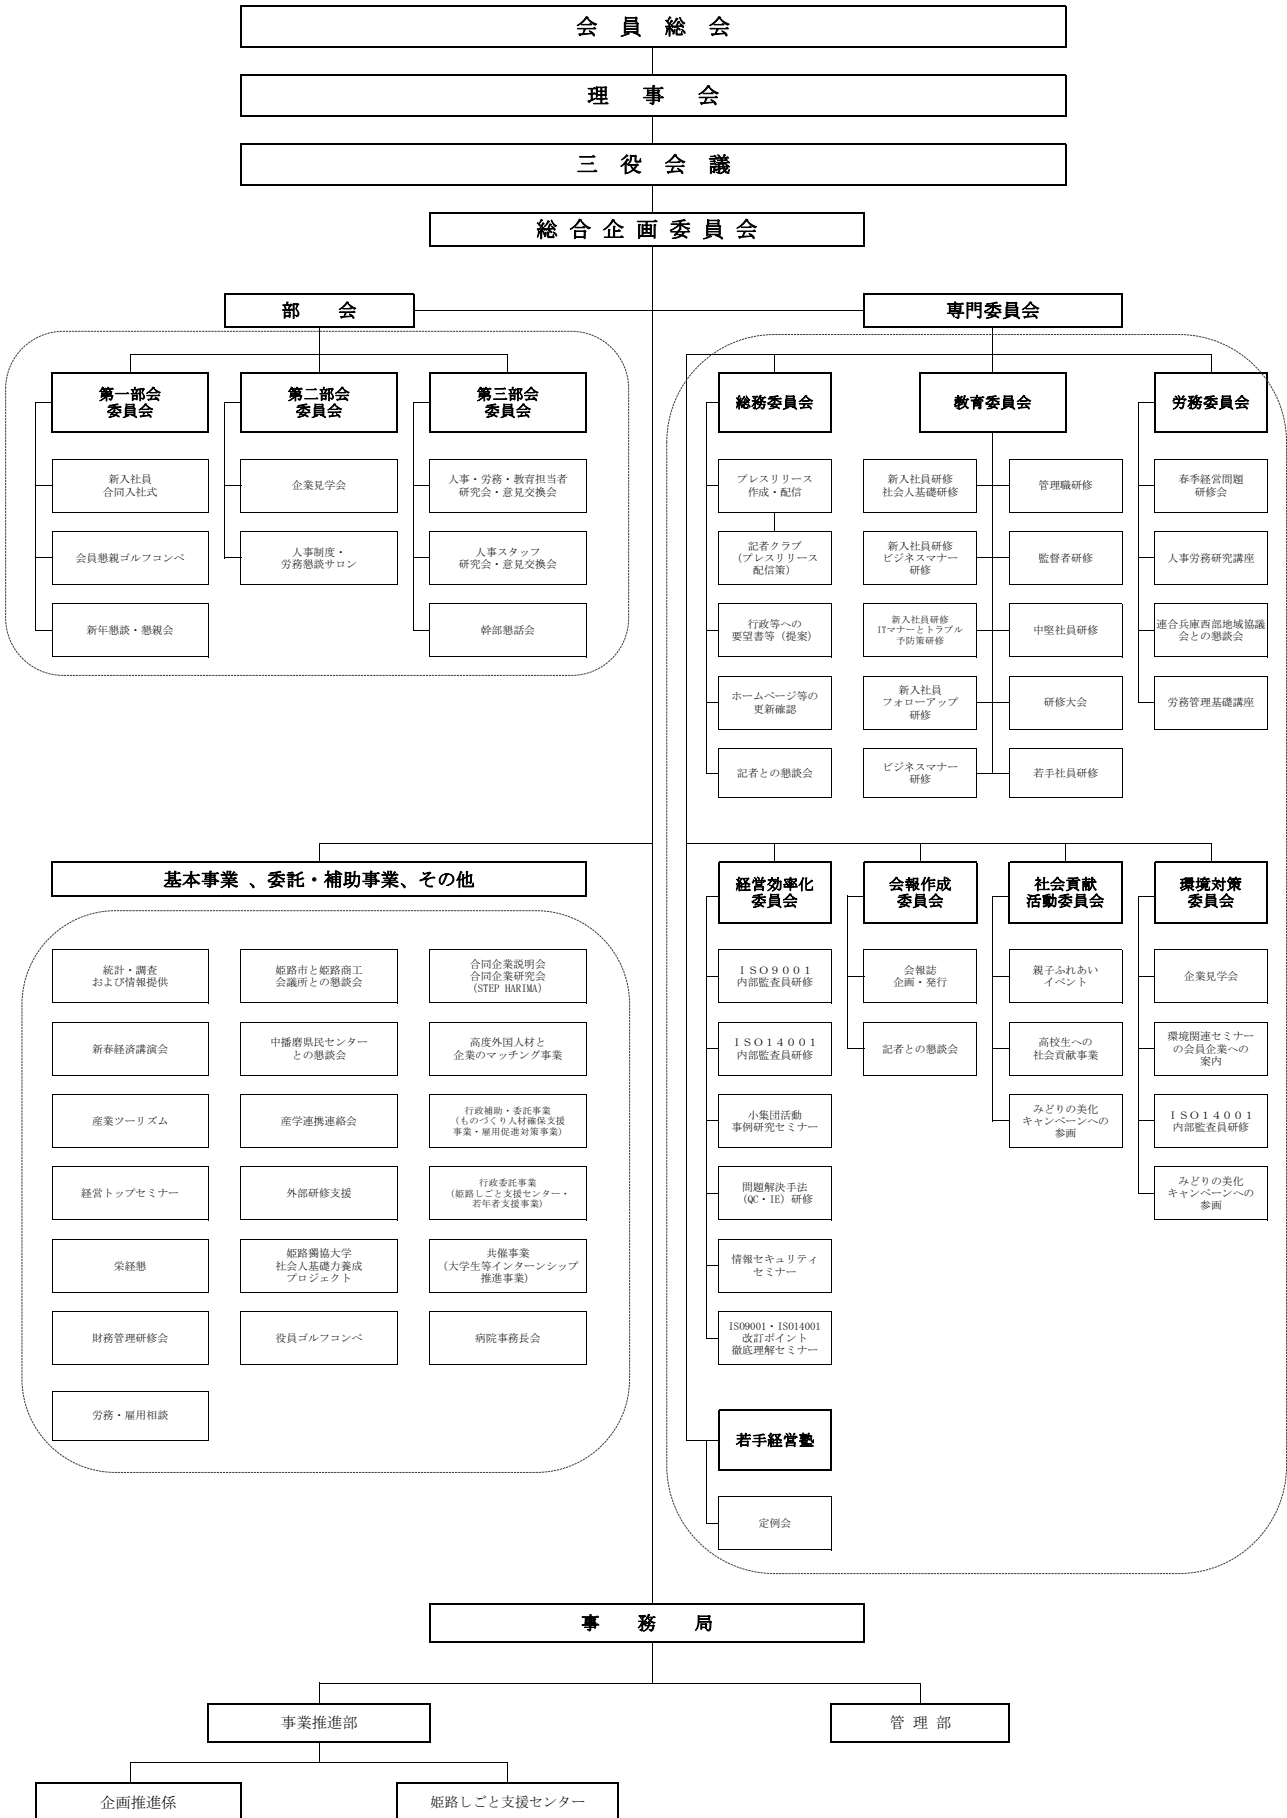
会 員 総 会

理 事 会

三 役 会 議

総 合 企 画 委 員 会

部 会

第一部会委員会
新入社員合同入社式
会員懇親ゴルフコンペ
新年懇談・懇親会

第二部会委員会
企業見学会
人事制度・労務懇談サロン

第三部会委員会
人事・労務・教育担当者研究会・意見交換会
人事スタッフ研究会・意見交換会
幹部懇話会

専門委員会

総務委員会
プレスリリース作成・配信
記者クラブ（プレスリリース配信策）
行政等への要望書等（提案）
ホームページ等の更新確認
記者との懇談会

教育委員会
新入社員研修社会人基礎研修
新入社員研修ビジネスマナー研修
新入社員研修ITマナーとトラブル予防策研修
新入社員フォローアップ研修
ビジネスマナー研修
管理職研修
監督者研修
中堅社員研修
研修大会
若手社員研修

労務委員会
春季経営問題研修会
人事労務研究講座
連合兵庫西部地域協議会との懇談会
労務管理基礎講座

基本事業 、委託・補助事業、その他
統計・調査および情報提供
新春経済講演会
産業ツーリズム
経営トップセミナー
栄経懇
財務管理研修会
労務・雇用相談
姫路市と姫路商工会議所との懇談会
中播磨県民センターとの懇談会
産学連携連絡会
外部研修支援
姫路獨協大学社会人基礎力養成プロジェクト
役員ゴルフコンペ
合同企業説明会合同企業研究会（STEP HARIMA）
高度外国人材と企業のマッチング事業
行政補助・委託事業（ものづくり人材確保支援事業・雇用促進対策事業）
行政委託事業（姫路しごと支援センター・若年者支援事業）
共催事業（大学生等インターンシップ推進事業）
病院事務長会

経営効率化委員会
ＩＳＯ９００１内部監査員研修
ＩＳＯ１４００１内部監査員研修
小集団活動事例研究セミナー
問題解決手法（QC・IE）研修
情報セキュリティセミナー
ISO9001・ISO14001改訂ポイント徹底理解セミナー

会報作成委員会
会報誌企画・発行
記者との懇談会

社会貢献活動委員会
親子ふれあいイベント
高校生への社会貢献事業
みどりの美化キャンペーンへの参画

環境対策委員会
企業見学会
環境関連セミナーの会員企業への案内
ＩＳＯ１４００１内部監査員研修
みどりの美化キャンペーンへの参画

若手経営塾
定例会

事 務 局

事業推進部
管 理 部
企画推進係
姫路しごと支援センター